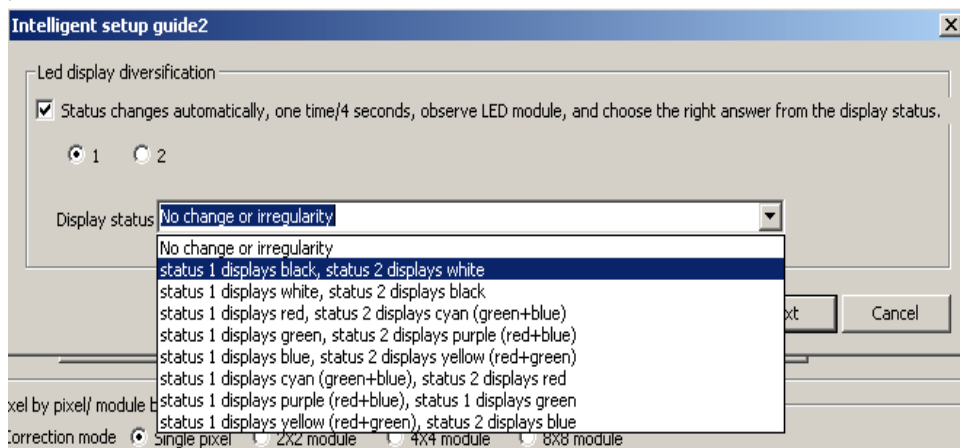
Intelligent setup guide2

Led display diversification

Status changes automatically, one time/4 seconds, observe LED module, and choose the right answer from the display status.

1 2

Display status No change or irregularity

No change or irregularity
status 1 displays black, status 2 displays white
status 1 displays white, status 2 displays black
status 1 displays red, status 2 displays cyan (green+blue)
status 1 displays green, status 2 displays purple (red+blue)
status 1 displays blue, status 2 displays yellow (red+green)
status 1 displays cyan (green+blue), status 2 displays red
status 1 displays purple (red+blue), status 1 displays green
status 1 displays yellow (red+green), status 2 displays blue

xt

Cancel

xel by pixel/ module b

Correction mode Single pixel 2X2 module 4X4 module 8X8 module